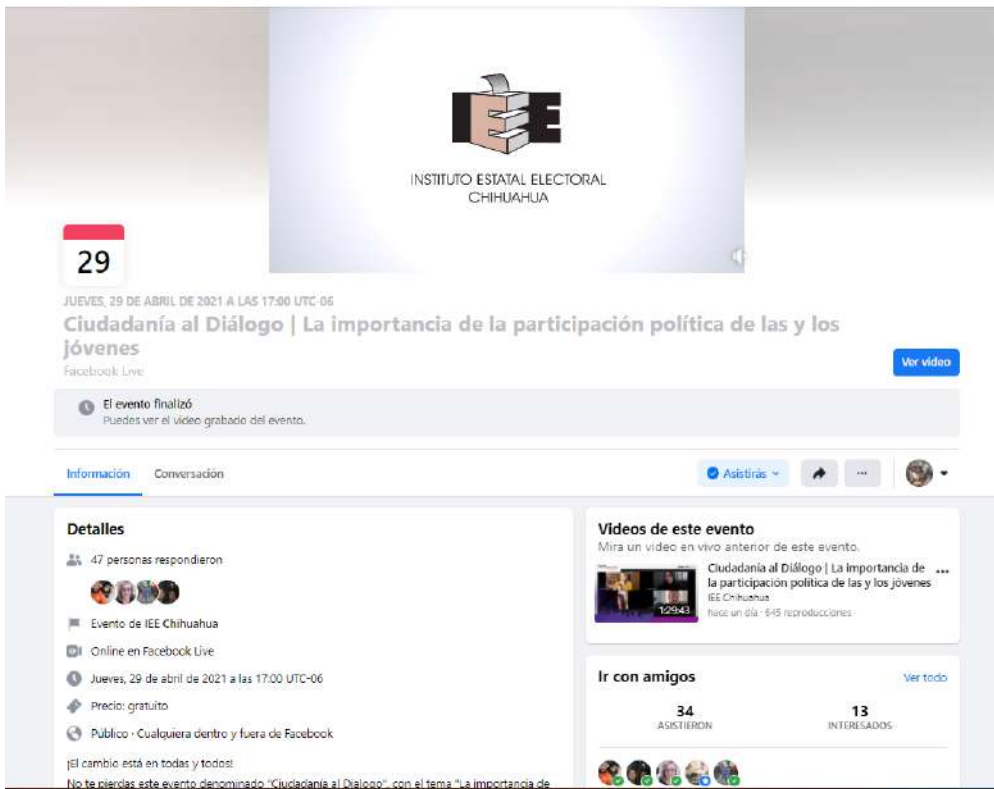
IEE
INSTITUTO ESTATAL ELECTORAL
CHIHUAHUA

29

JUEVES, 29 DE ABRIL DE 2021 A LAS 17:00 UTC-06
Ciudadanía al Diálogo | La importancia de la participación política de las y los jóvenes
Facebook Live

Ver video

El evento finalizó
Puedes ver el video grabado del evento.

Información Conversación

Asistirás

Detalles
47 personas respondieron
Evento de IEE Chihuahua
Online en Facebook Live
Jueves, 29 de abril de 2021 a las 17:00 UTC-06
Precio: gratuito
Público · Cualquiera dentro y fuera de Facebook
¡El cambio está en todas y todos!
No te pierdas este evento denominado "Ciudadanía al Diálogo", con el tema "La importancia de

Videos de este evento
Mira un video en vivo anterior de este evento.
1:29:43
Ciudadanía al Diálogo | La importancia de la participación política de las y los jóvenes
IEE Chihuahua
hace un día · 645 reproducciones

Ir con amigos
Ver todo
34
ASISTIERON
13
INTERESADOS